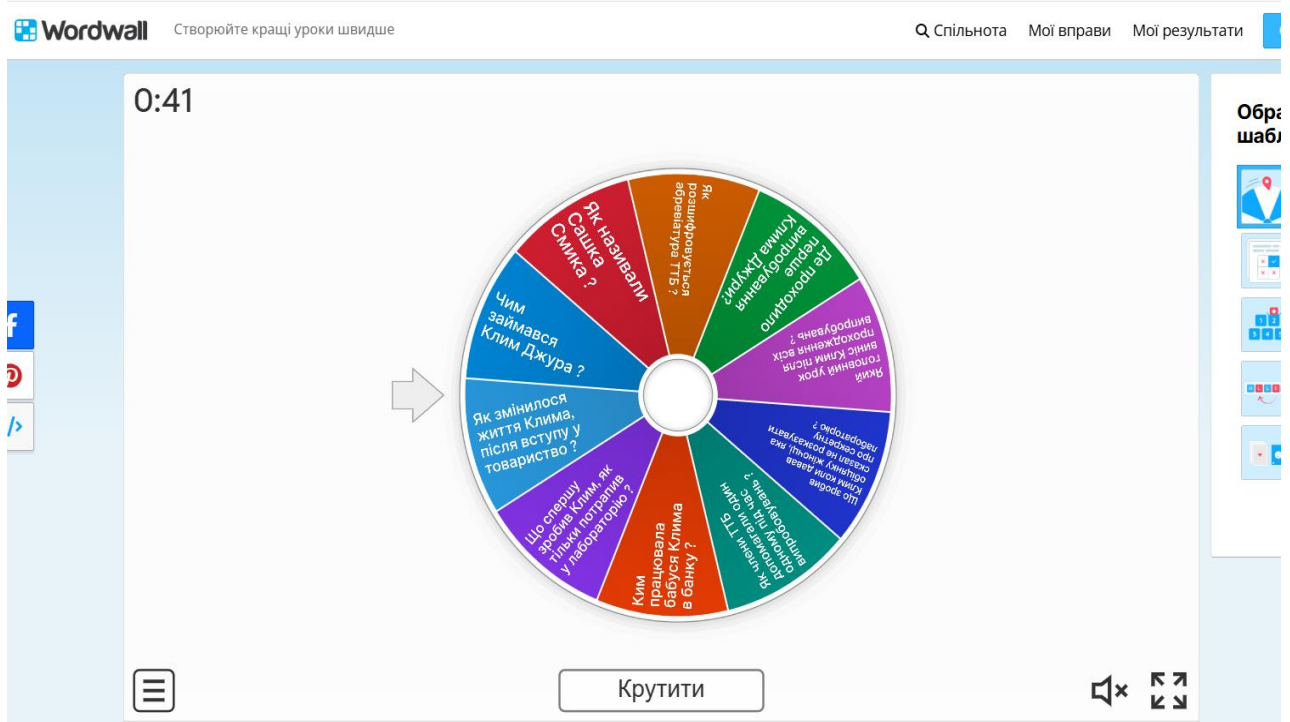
Wordwall Створюйте кращі уроки швидше

Спільнота Мої вправи Мої результати

0:41

Як називали Сашка Смика ?

Як розшифровується абревіатура ТТБ ?

Де проходило перше випробування Клима Джури?

Який головний урок виніс Клим після проходження всіх випробувань ?

Що зробив Клим коли давав обіцянку жінці, яка сказав не розказувати про секретну лабораторію ?

Як члени ТТБ допомагали один одному під час випробувань ?

Ким працювала бабуся Клима в банку ?

Що спершу зробив Клим, як тільки потрапив у лабораторію ?

Як змінилося життя Клима, після вступу у товариство ?

Чим займався Клим Джура ?

Крутити

Обра шабл